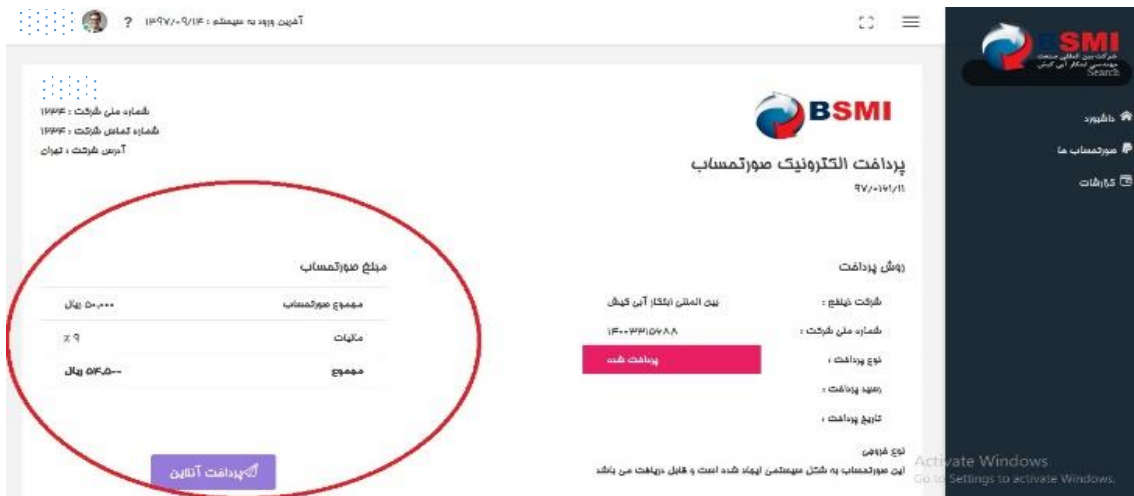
? ۱۳۹۷/۰۹/۱۴ : آخرین ورود به سیستم

BSMI
شرکت بین المللی صنعت مهندسی ابتکار آبی کیش
Search

داشبورد
صورتحساب ها
گزارشات

شماره ملی شرکت : ۱۲۳۴
شماره تماس شرکت : ۱۲۳۴
آدرس شرکت : تهران

BSMI
پرداخت الکترونیک صورتحساب
۹۷/۰۱۶۱/۱۱

روش پرداخت
شرکت ذینفع : بین المللی ابتکار آبی کیش
شماره ملی شرکت : ۱۴۰۰۳۳۱۵۶۸۸
نوع پرداخت : پرداخت شده
رسید پرداخت :
تاریخ پرداخت :

مبلغ صورتحساب
مجموع صورتحساب ۵۰۰،۰۰۰ ریال
مالیات ۹ %
مجموع ۵۴۵،۰۰۰ ریال

نوع فروش
این صورتحساب به شکل سیستمی ایجاد شده است و قابل دریافت می باشد

پرداخت آنلاین

Activate Windows
Go to Settings to activate Windows.